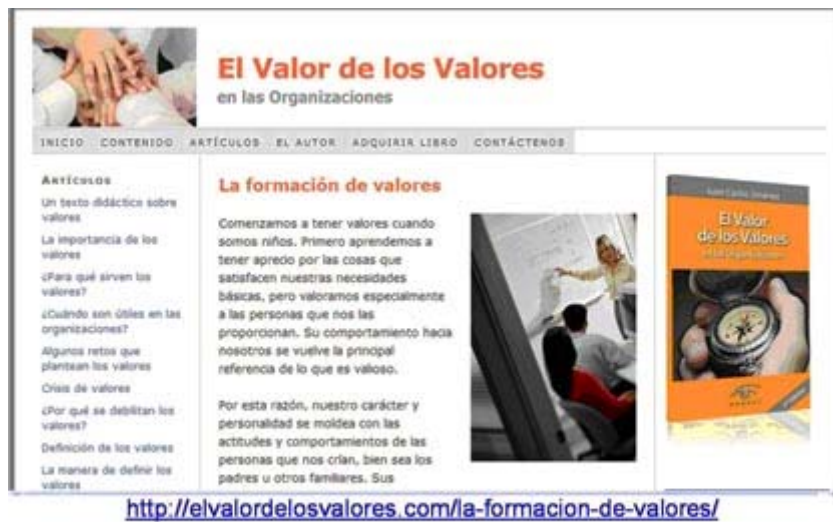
El Valor de los Valores
en las Organizaciones

INICIO CONTENIDO ARTÍCULOS EL AUTOR ADQUIRIR LIBRO CONTÁCTENOS

ARTÍCULOS
Un texto didáctico sobre valores
La importancia de los valores
¿Para qué sirven los valores?
¿Cuándo son útiles en las organizaciones?
Algunos retos que plantean los valores
Crisis de valores
¿Por qué se debilitan los valores?
Definición de los valores
La manera de definir los valores

La formación de valores

Comenzamos a tener valores cuando somos niños. Primero aprendemos a tener aprecio por las cosas que satisfacen nuestras necesidades básicas, pero valoramos especialmente a las personas que nos las proporcionan. Su comportamiento hacia nosotros se vuelve la principal referencia de lo que es valioso.

Por esta razón, nuestro carácter y personalidad se moldea con las actitudes y comportamientos de las personas que nos crían, bien sea los padres u otros familiares. Sus

Juan Carlos Jiménez
El Valor de los Valores
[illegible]

http://elvalordelosvalores.com/la-formacion-de-valores/